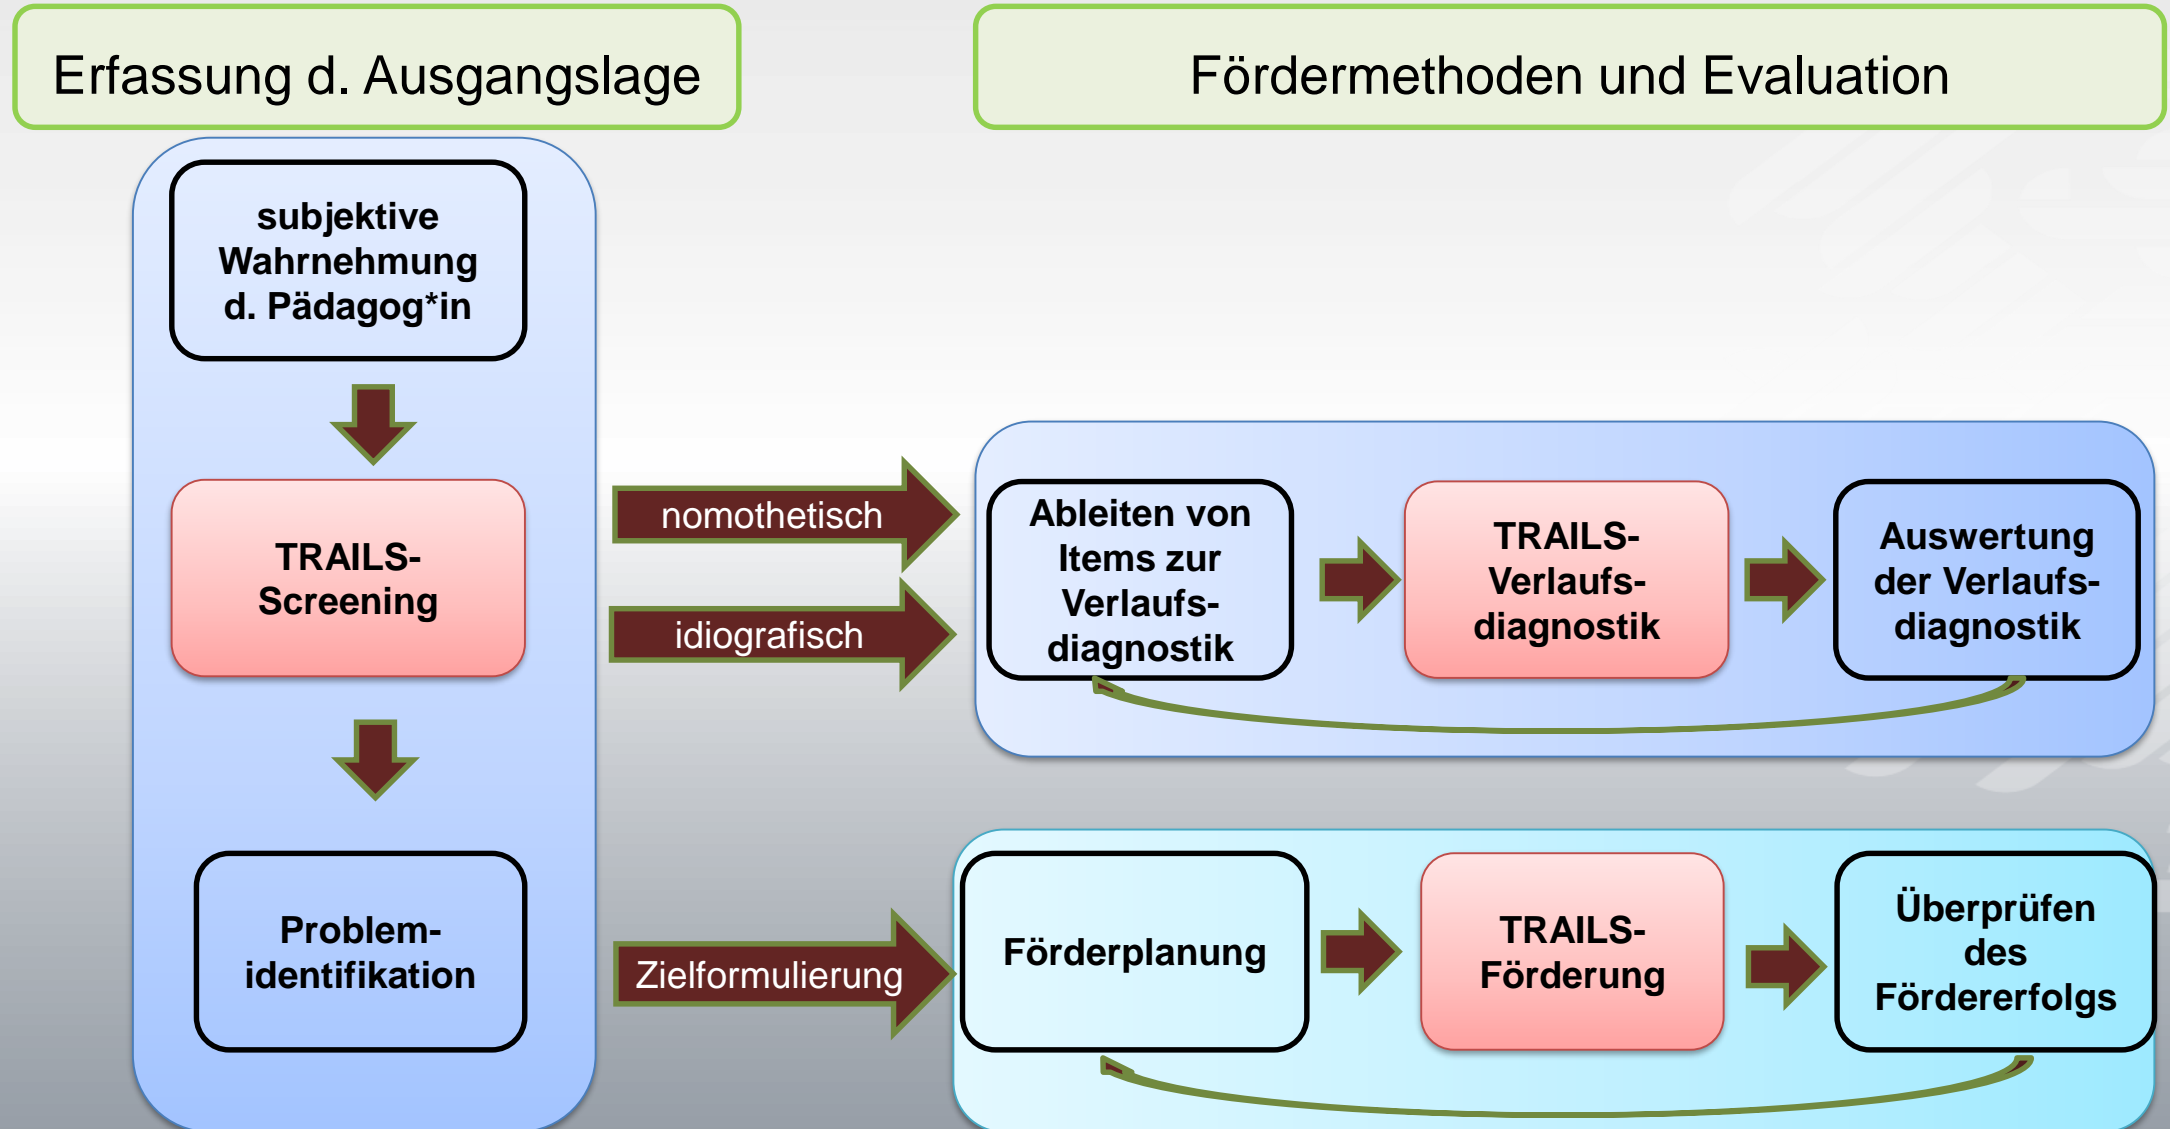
Erfassung d. Ausgangslage

Fördermethoden und Evaluation

subjektive Wahrnehmung d. Pädagog*in

TRAILS-Screening

Problemidentifikation

nomothetisch

idiografisch

Zielformulierung

Ableiten von Items zur Verlaufsdiagnostik

TRAILS-Verlaufsdiagnostik

Auswertung der Verlaufsdiagnostik

Förderplanung

TRAILS-Förderung

Überprüfen des Fördererfolgs